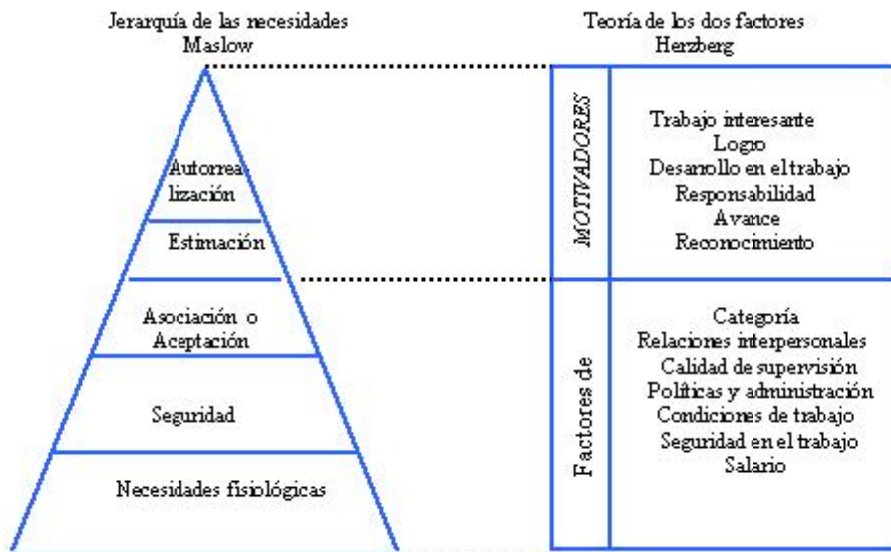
Jerarquía de las necesidades
Maslow

Autorrealización
Estimación
Asociación o Aceptación
Seguridad
Necesidades fisiológicas

Teoría de los dos factores
Herzberg

MOTIVADORES

Trabajo interesante
Logro
Desarrollo en el trabajo
Responsabilidad
Avance
Reconocimiento

Factores de

Categoría
Relaciones interpersonales
Calidad de supervisión
Políticas y administración
Condiciones de trabajo
Seguridad en el trabajo
Salario